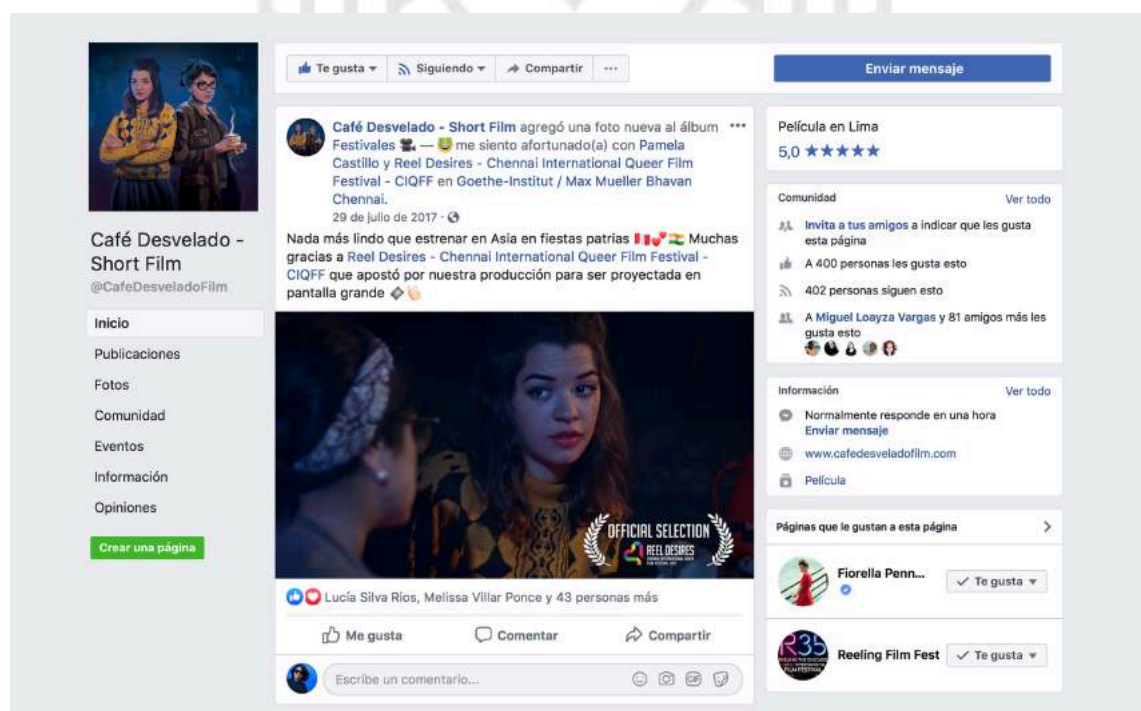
Te gusta ▾ Siguiendo ▾ Compartir ···

Enviar mensaje

Café Desvelado - Short Film

@CafeDesveladoFilm

Inicio

Publicaciones

Fotos

Comunidad

Eventos

Información

Opiniones

Crear una página

Café Desvelado - Short Film agregó una foto nueva al álbum Festivales — me siento afortunado(a) con Pamela Castillo y Reel Desires - Chennai International Queer Film Festival - CIQFF en Goethe-Institut / Max Mueller Bhavan Chennai.

29 de julio de 2017 ·

Nada más lindo que estrenar en Asia en fiestas patrias Muchas gracias a Reel Desires - Chennai International Queer Film Festival - CIQFF que apostó por nuestra producción para ser proyectada en pantalla grande

OFFICIAL SELECTION
REEL DESIRES

Lucía Silva Rios, Melissa Villar Ponce y 43 personas más

Me gusta Comentar Compartir

Escribe un comentario...

Película en Lima

5,0 ★★★★★

Comunidad Ver todo

Invita a tus amigos a indicar que les gusta esta página

A 400 personas les gusta esto

402 personas siguen esto

A Miguel Loayza Vargas y 81 amigos más les gusta esto

Información Ver todo

Normalmente responde en una hora
Enviar mensaje

www.cafedesveladofilm.com

Película

Páginas que le gustan a esta página

Fiorella Penn...

✓ Te gusta ▾

Reeling Film Fest

✓ Te gusta ▾